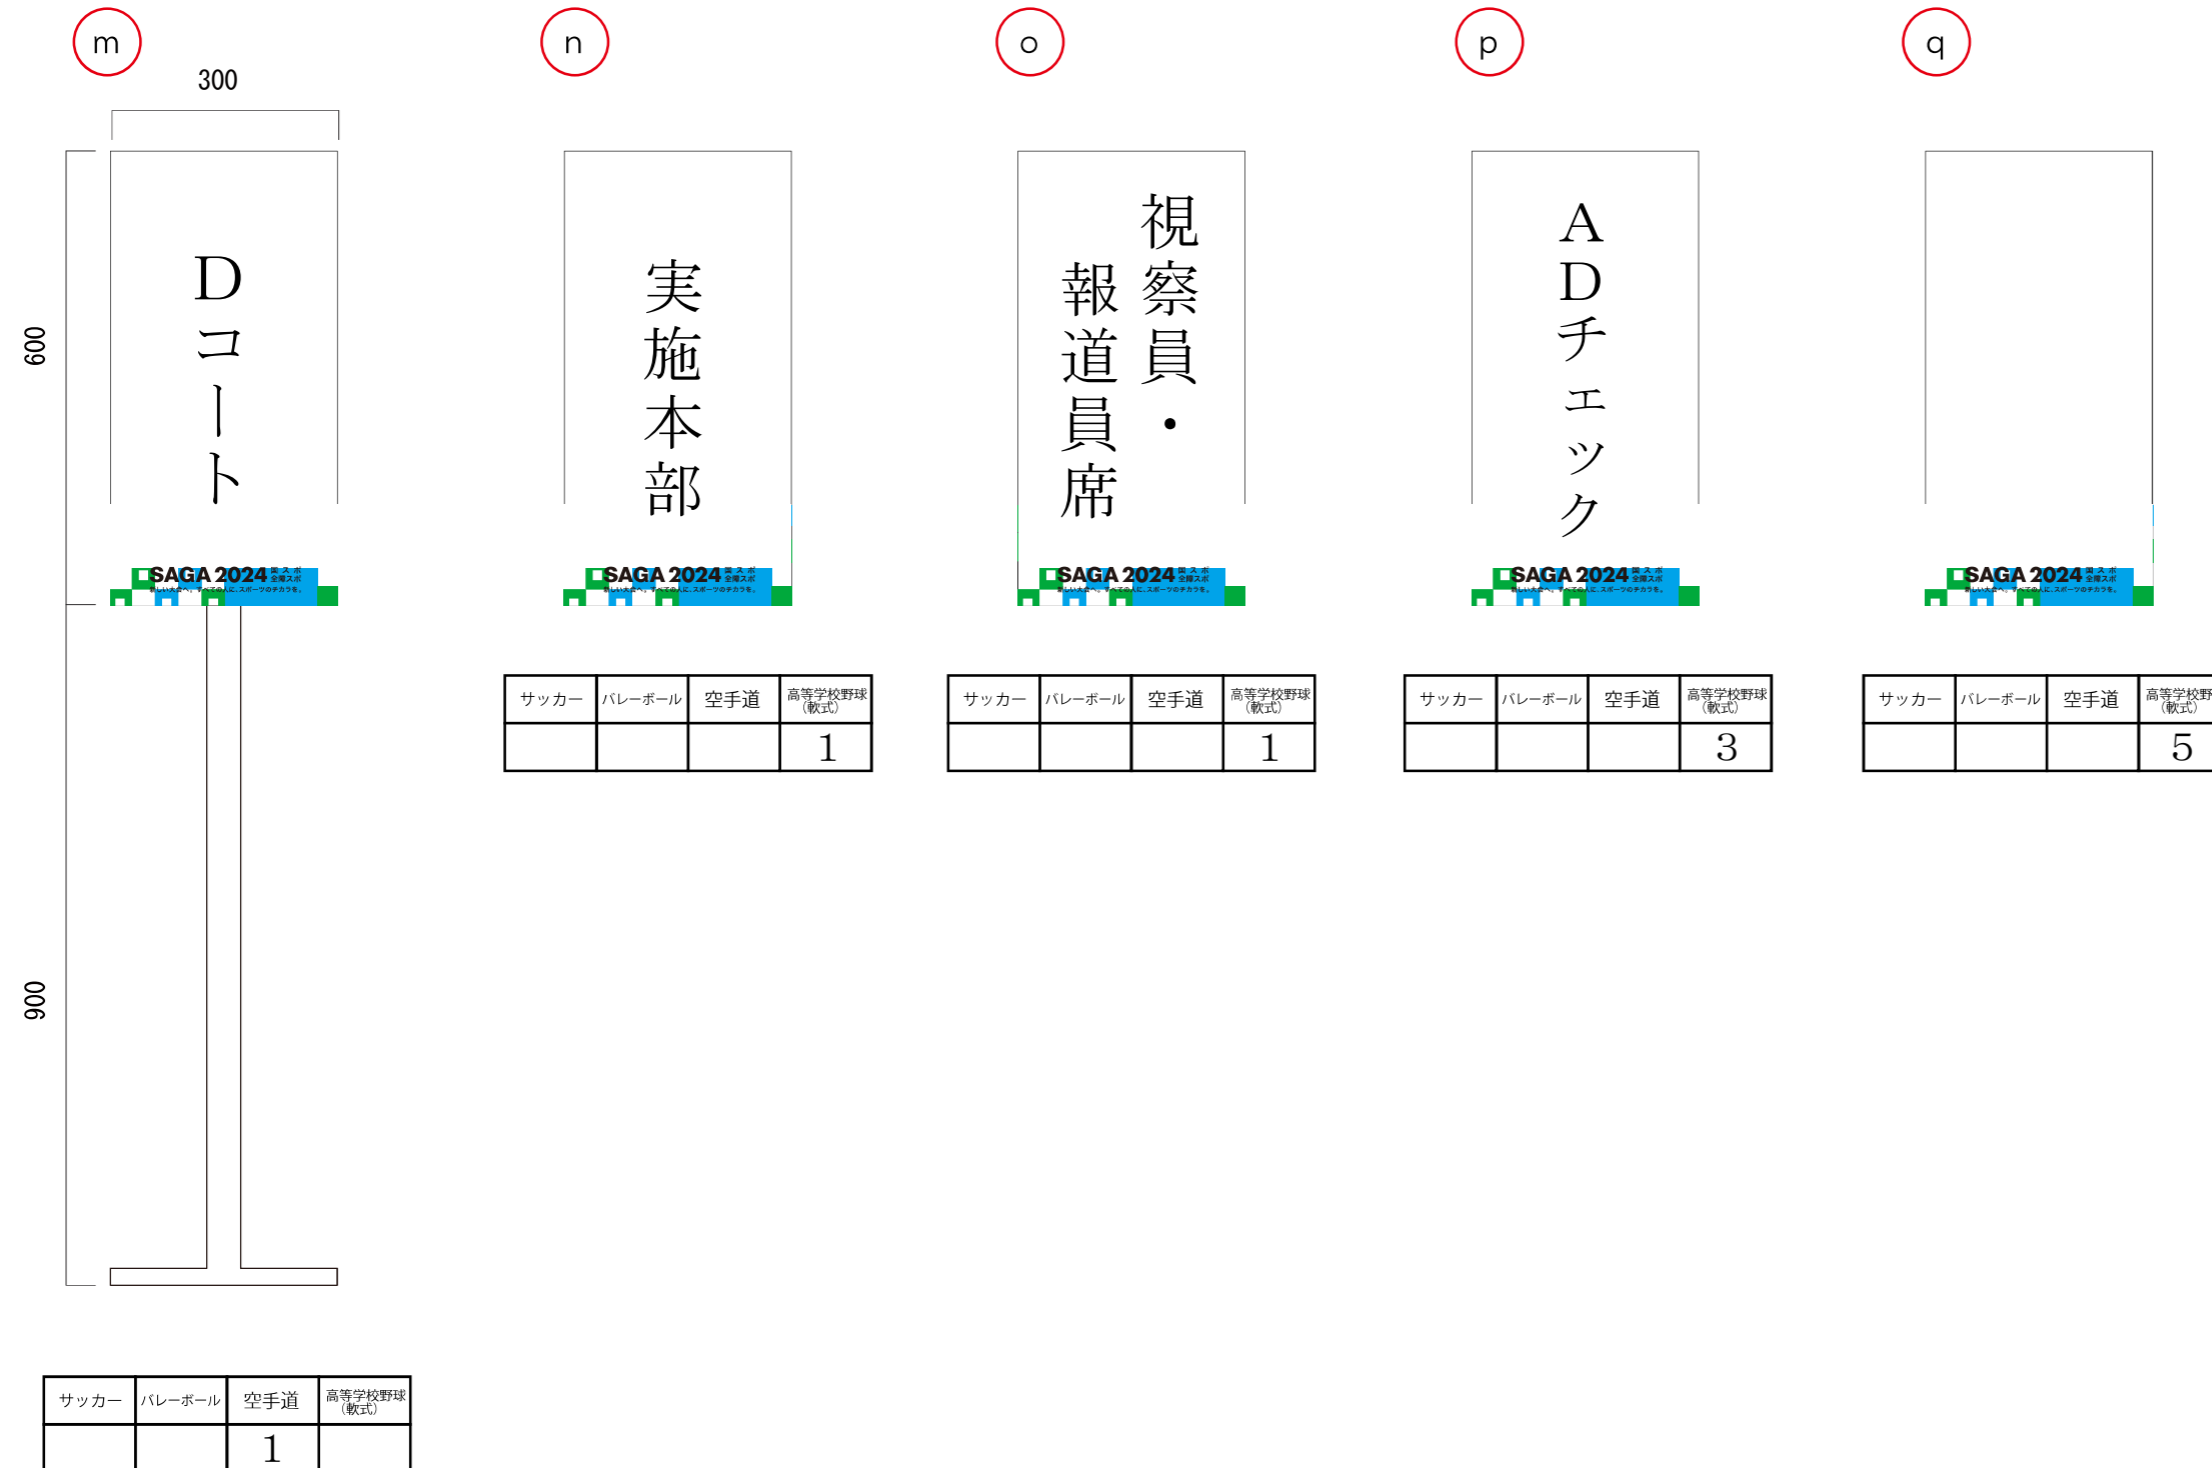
m

300

600

900

Dコート

SAGA 2024 国スポ 全障スポ
新しい大会へ。すべての人に、スポーツのチカラを。

| サッカー | バレーボール | 空手道 | 高等学校野球（軟式） |
|---|---|---|---|
| | | 1 | |

n

実施本部

SAGA 2024 国スポ 全障スポ
新しい大会へ。すべての人に、スポーツのチカラを。

| サッカー | バレーボール | 空手道 | 高等学校野球（軟式） |
|---|---|---|---|
| | | | 1 |

o

視察員・報道員席

SAGA 2024 国スポ 全障スポ
新しい大会へ。すべての人に、スポーツのチカラを。

| サッカー | バレーボール | 空手道 | 高等学校野球（軟式） |
|---|---|---|---|
| | | | 1 |

p

ADチェック

SAGA 2024 国スポ 全障スポ
新しい大会へ。すべての人に、スポーツのチカラを。

| サッカー | バレーボール | 空手道 | 高等学校野球（軟式） |
|---|---|---|---|
| | | | 3 |

q

SAGA 2024 国スポ 全障スポ
新しい大会へ。すべての人に、スポーツのチカラを。

| サッカー | バレーボール | 空手道 | 高等学校野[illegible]（軟式） |
|---|---|---|---|
| | | | 5 |